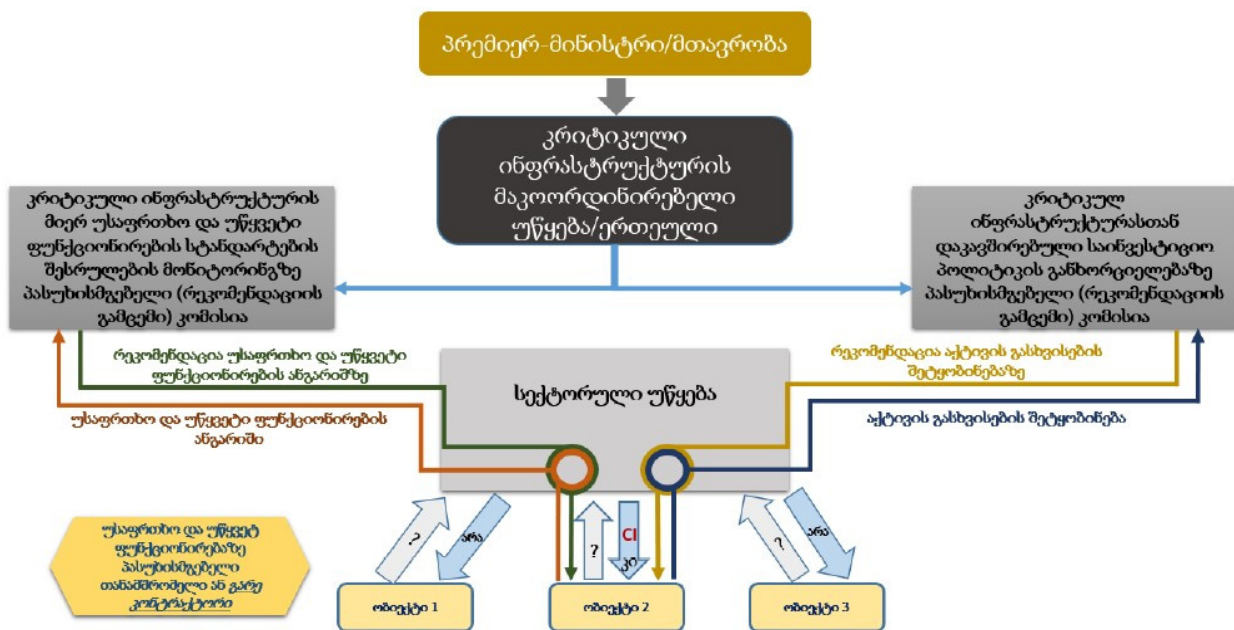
პრემიერ-მინისტრი/მთავრობა

კრიტიკული ინფრასტრუქტურის მაკოორდინირებელი უწყება/ერთეული

კრიტიკული ინფრასტრუქტურის მიერ უსაფრთხო და უწყვეტი ფუნქციონირების სტანდარტების შესრულების მონიტორინგზე პასუხისმგებელი (რეკომენდაციის გამცემი) კომისია

კრიტიკულ ინფრასტრუქტურასთან დაკავშირებული საინვესტიციო პოლიტიკის განხორციელებაზე პასუხისმგებელი (რეკომენდაციის გამცემი) კომისია

რეკომენდაცია უსაფრთხო და უწყვეტი ფუნქციონირების ანგარიშზე

უსაფრთხო და უწყვეტი ფუნქციონირების ანგარიში

სექტორული უწყება

რეკომენდაცია აქტივის გასხვისების შეტყობინებაზე

აქტივის გასხვისების შეტყობინება

უსაფრთხო და უწყვეტ ფუნქციონირებაზე პასუხისმგებელი თანამშრომელი ან გარე კონტრაქტორი

?

არა

?

CI

კი

?

არა

ობიექტი 1

ობიექტი 2

ობიექტი 3